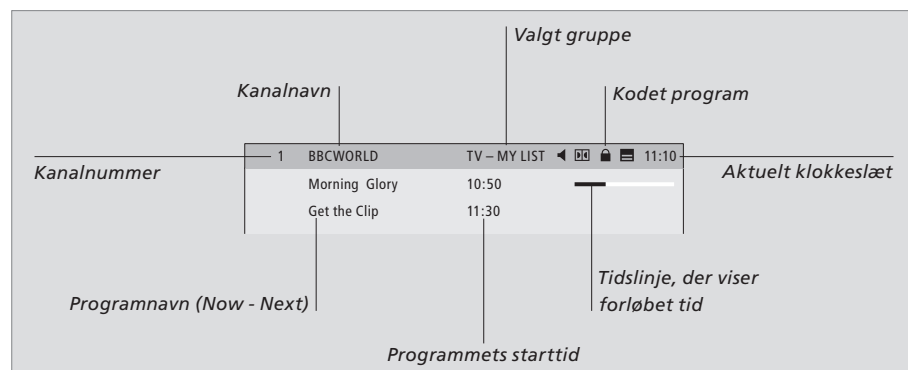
Valgt gruppe

Kanalnavn

Kodet program

Kanalnummer

1 BBCWORLD TV – MY LIST 11:10

Aktuelt klokkeslæt

Morning Glory 10:50

Get the Clip 11:30

Tidslinje, der viser forløbet tid

Programnavn (Now - Next)

Programmets starttid